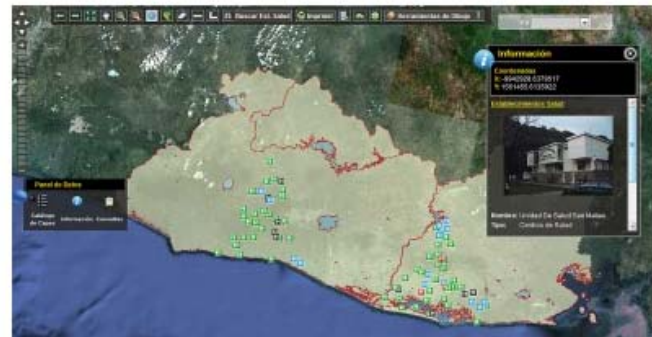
Buscar Est. Salud  Imprimir  Herramientas de Dibujo

Información

Coordenadas
X: -8940509.6376517
Y: 1561465.6135922

Establecimientos Salud

Nombre: Unidad De Salud San Matías
Tipo: Centros de Salud

Panel de Botes
Catálogo de Capas  Información  Consultas